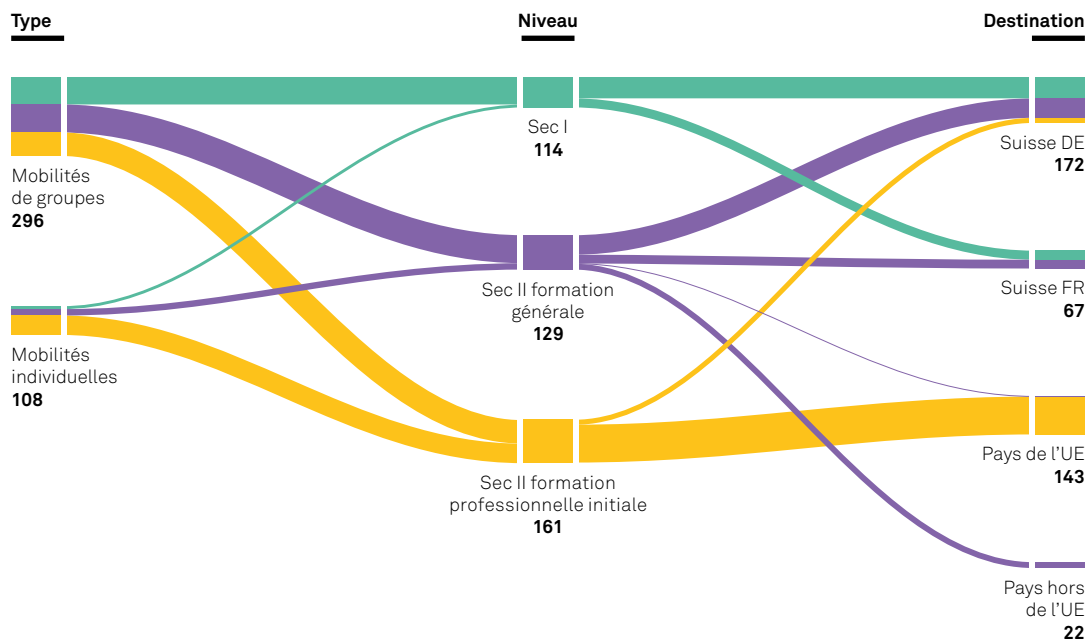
Type

Mobilités de groupes
296

Mobilités individuelles
108

Niveau

Sec I
114

Sec II formation générale
129

Sec II formation professionnelle initiale
161

Destination

Suisse DE
172

Suisse FR
67

Pays de l'UE
143

Pays hors de l'UE
22